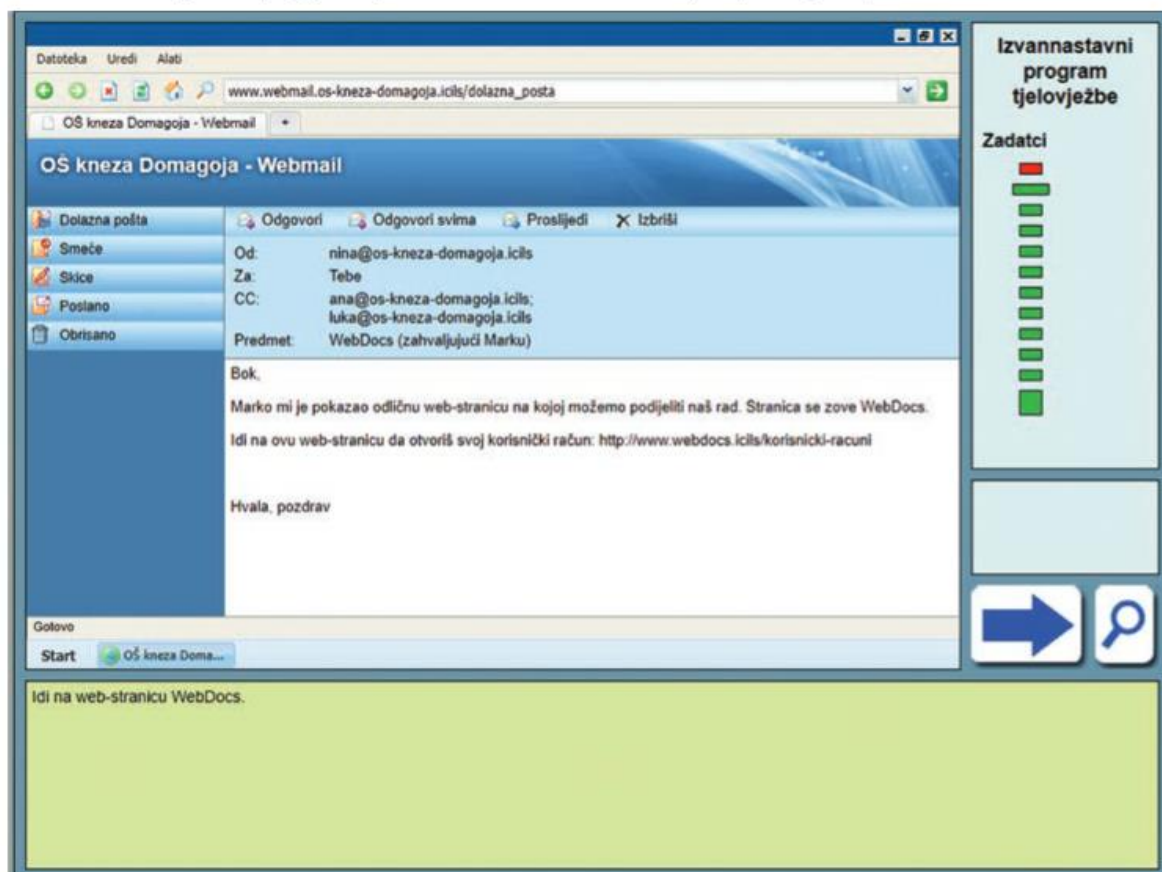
Datoteka Uredi Alati

www.webmail.os-kneza-domagoja.icils/dolazna_posta

OŠ kneza Domagoja - Webmail

OŠ kneza Domagoja - Webmail

Dolazna pošta
Smeće
Skice
Poslano
Obrisano

Odgovori Odgovori svima Proslijedi Izbriši

Od: nina@os-kneza-domagoja.icils
Za: Tebe
CC: ana@os-kneza-domagoja.icils; luka@os-kneza-domagoja.icils
Predmet: WebDocs (zahvaljujući Marku)

Bok,

Marko mi je pokazao odličnu web-stranicu na kojoj možemo podijeliti naš rad. Stranica se zove WebDocs.

Idi na ovu web-stranicu da otvoriš svoj korisnički račun: http://www.webdocs.icils/korisnicki-racuni

Hvala, pozdrav

Gotovo

Start OŠ kneza Doma...

Izvannastavni program tjelovježbe

Zadatci

Idi na web-stranicu WebDocs.